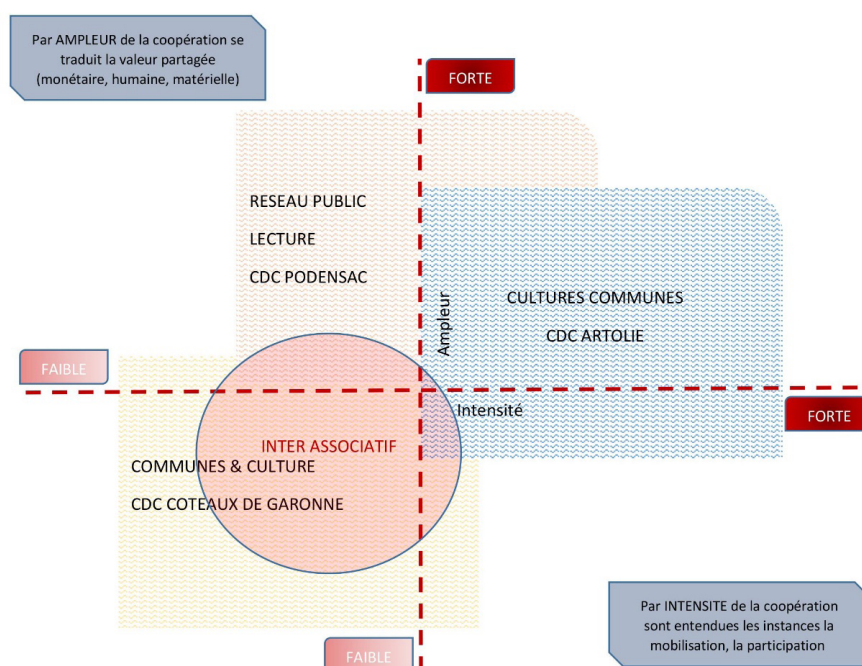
Par AMPLEUR de la coopération se traduit la valeur partagée (monétaire, humaine, matérielle)

FORTE

RESEAU PUBLIC

LECTURE

CDC PODENSAC

Ampleur

CULTURES COMMUNES

CDC ARTOLIE

FAIBLE

Intensité

FORTE

INTER ASSOCIATIF

COMMUNES & CULTURE

CDC COTEAUX DE GARONNE

Par INTENSITE de la coopération sont entendues les instances la mobilisation, la participation

FAIBLE